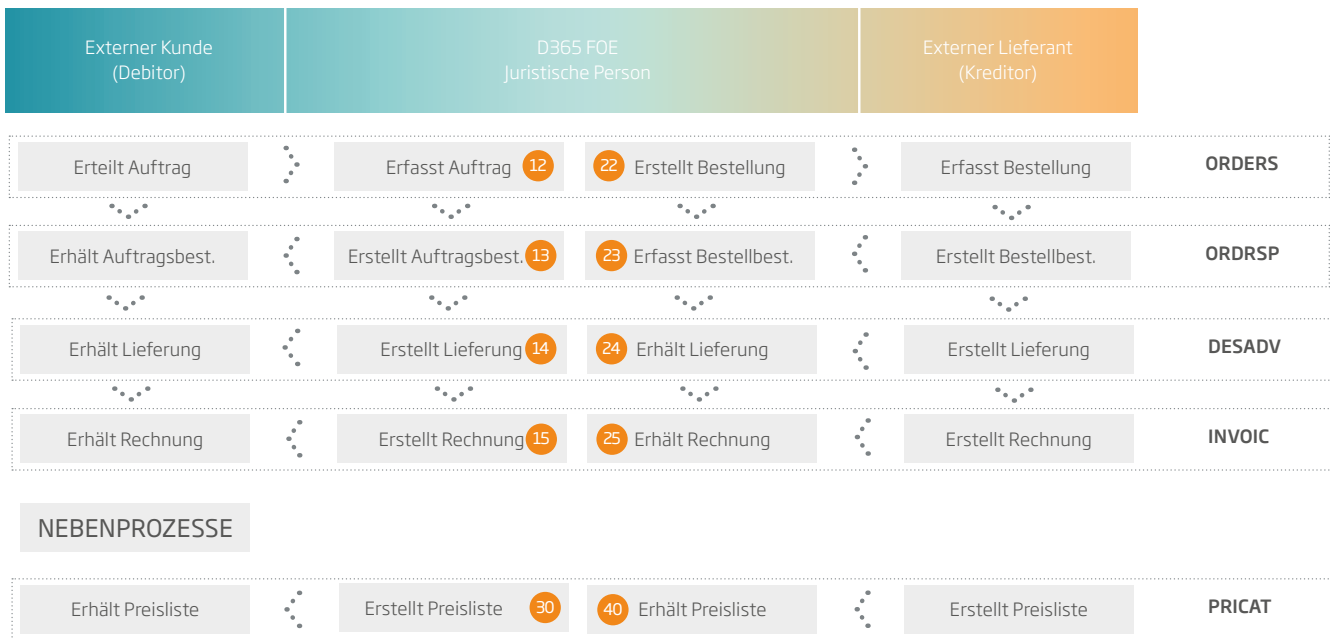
Externer Kunde
(Debitor)

D365 FOE
Juristische Person

Externer Lieferant
(Kreditor)

| | | | | |
|---|---|---|---|---|
| Erteilt Auftrag | Erfasst Auftrag 12 | 22 Erstellt Bestellung | Erfasst Bestellung | ORDERS |
| Erhält Auftragsbest. | Erstellt Auftragsbest. 13 | 23 Erfasst Bestellbest. | Erstellt Bestellbest. | ORDRSP |
| Erhält Lieferung | Erstellt Lieferung 14 | 24 Erhält Lieferung | Erstellt Lieferung | DESADV |
| Erhält Rechnung | Erstellt Rechnung 15 | 25 Erhält Rechnung | Erstellt Rechnung | INVOIC |

NEBENPROZESSE

| | | | | |
|---|---|---|---|---|
| Erhält Preisliste | Erstellt Preisliste 30 | 40 Erhält Preisliste | Erstellt Preisliste | PRICAT |